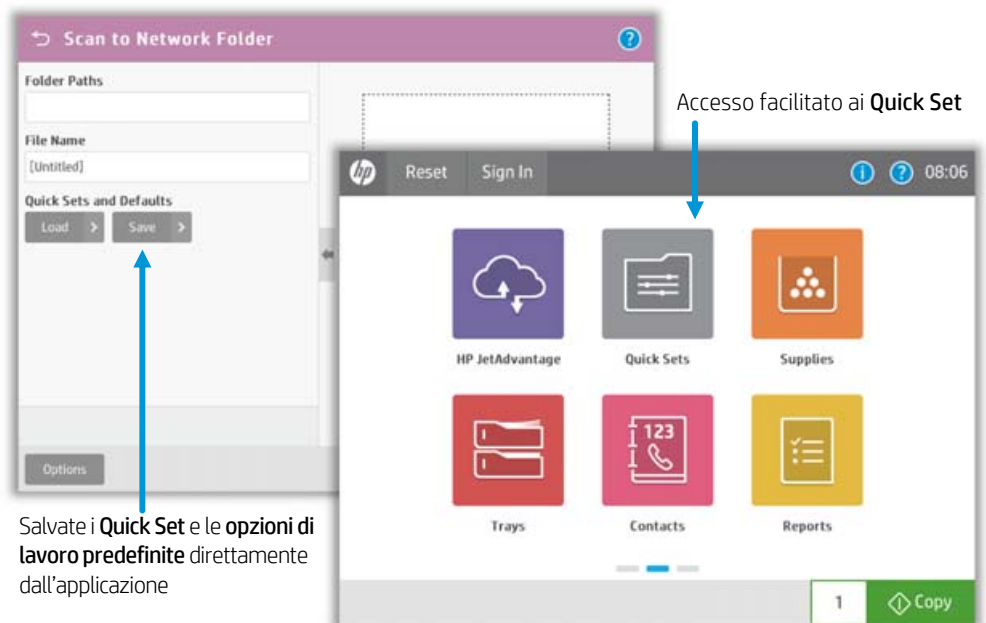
Scan to Network Folder

Folder Paths

File Name

[Untitled]

Quick Sets and Defaults

Load

Save

Options

Accesso facilitato ai Quick Set

hp

Reset

Sign In

08:06

HP JetAdvantage

Quick Sets

Supplies

123

Trays

Contacts

Reports

1

Copy

Salvate i Quick Set e le opzioni di lavoro predefinite direttamente dall'applicazione